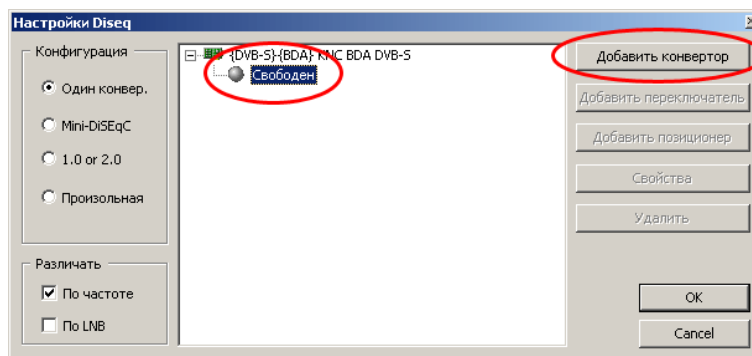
Настройки Diseq

Конфигурация

Один конвер.

Mini-DiSEqC

1.0 or 2.0

Произольная

Различать

По частоте

По LNB

{DVB-S}-{BDA} KNC BDA DVB-S

Свободен

Добавить конвертор

Добавить переключатель

Добавить позиционер

Свойства

Удалить

OK

Cancel